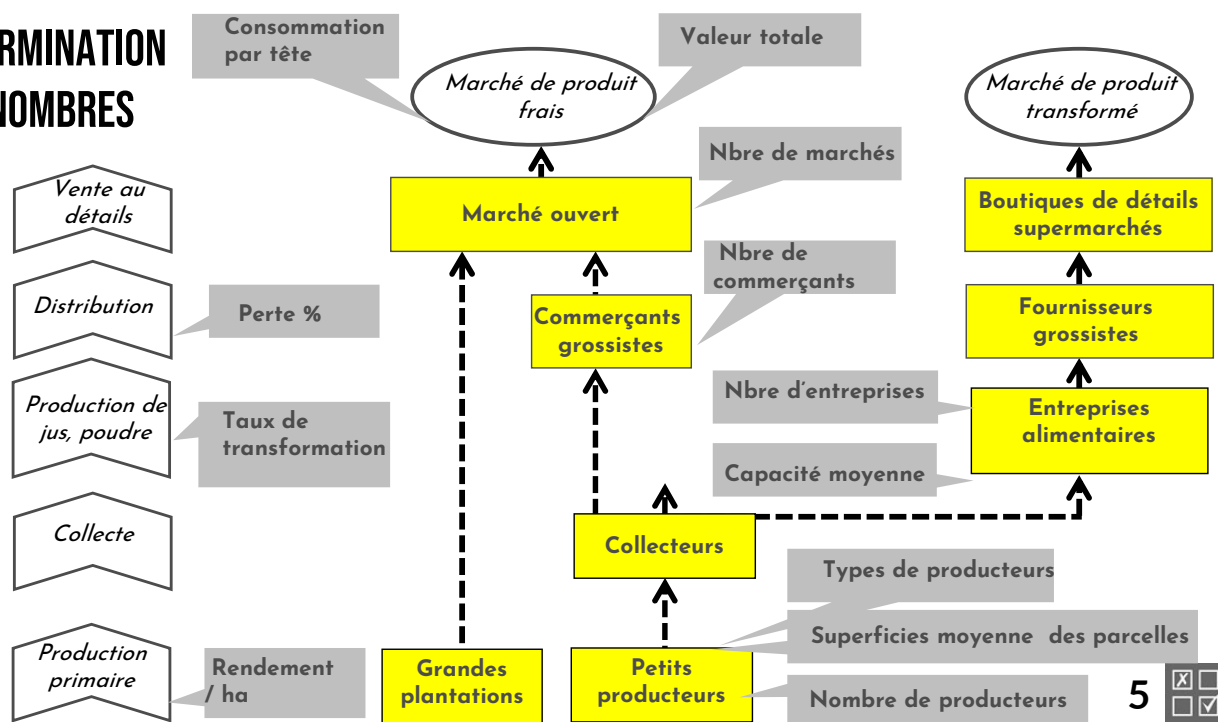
RMINATION
NOMBRES

Vente au détails

Distribution

Production de jus, poudre

Collecte

Production primaire

Consommation par tête

Valeur totale

Marché de produit frais

Marché de produit transformé

Nbre de marchés

Marché ouvert

Boutiques de détails supermarchés

Nbre de commerçants

Perte %

Commerçants grossistes

Fournisseurs grossistes

Nbre d'entreprises

Entreprises alimentaires

Taux de transformation

Capacité moyenne

Collecteurs

Types de producteurs

Superficies moyenne des parcelles

Rendement / ha

Grandes plantations

Petits producteurs

Nombre de producteurs

5